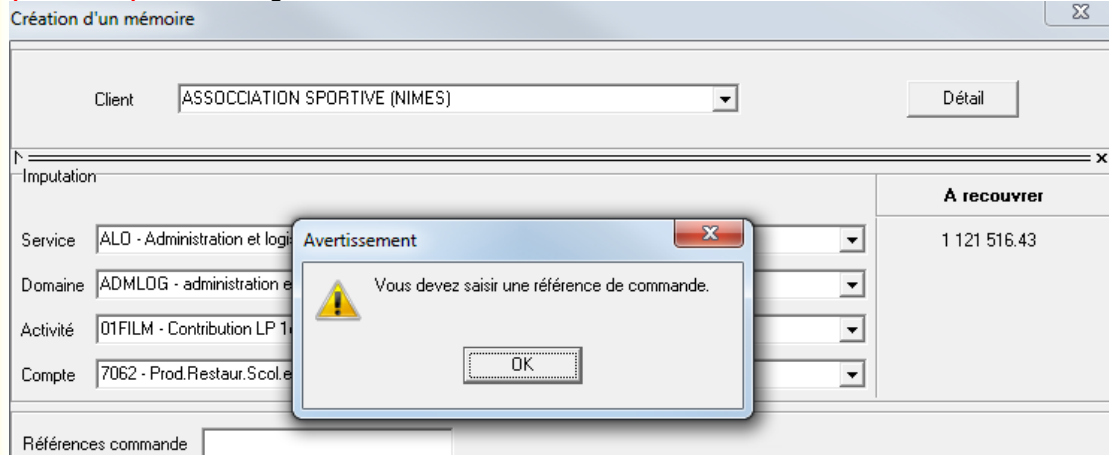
Création d'un mémoire

Client ASSOCCIATION SPORTIVE (NIMES)

Détail

Imputation

A recouvrer

Service ALO - Administration et logi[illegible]

1 121 516.43

Domaine ADMLOG - administration e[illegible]

Activité 01FILM - Contribution LP 1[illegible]

Compte 7062 - Prod.Restaur.Scol.e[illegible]

Avertissement

Vous devez saisir une référence de commande.

OK

Références commande